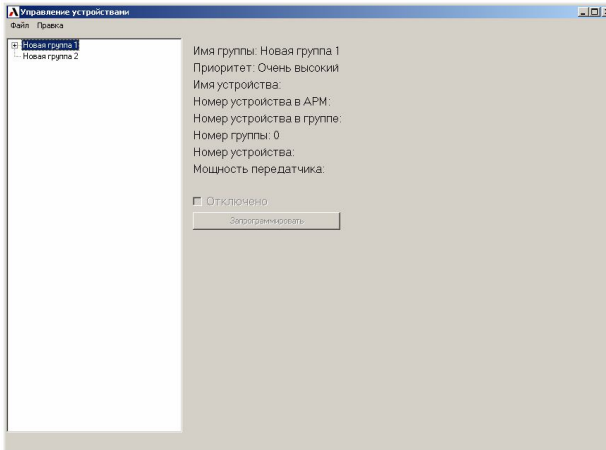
Управление устройствами
Файл Правка
Новая группа 1
Новая группа 2

Имя группы: Новая группа 1
Приоритет: Очень высокий
Имя устройства:
Номер устройства в АРМ:
Номер устройства в группе:
Номер группы: 0
Номер устройства:
Мощность передатчика:

Отключено
Запрограммировать